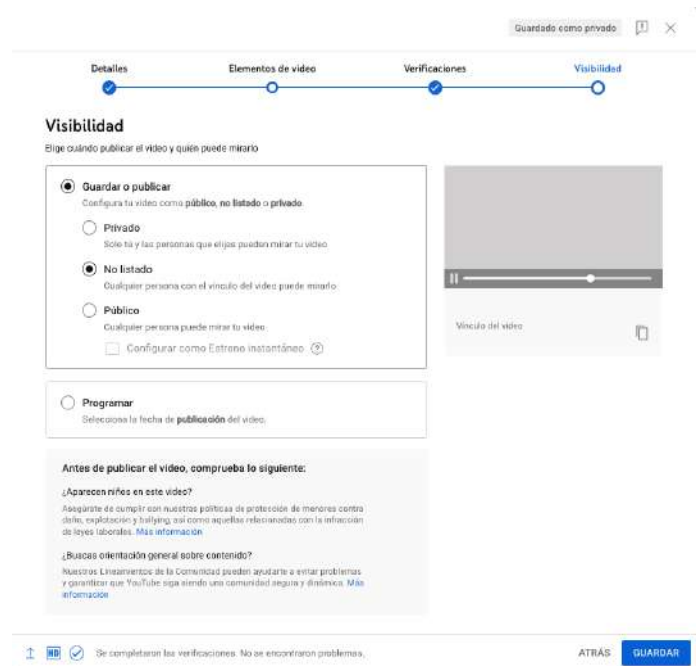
Guardado como privado

Detalles

Elementos de video

Verificaciones

Visibilidad

Visibilidad

Elige cuándo publicar el video y quién puede mirarlo

Guardar o publicar

Configura tu video como **público**, **no listado** o **privado**.

Privado

Solo tú y las personas que elijas pueden mirar tu video

No listado

Cualquier persona con el vínculo del video puede mirarlo

Público

Cualquier persona puede mirar tu video

Configurar como Estreno instantáneo ?

Vínculo del video

Programar

Selecciona la fecha de **publicación** del video.

Antes de publicar el video, comprueba lo siguiente:

¿Aparecen niños en este video?

Asegúrate de cumplir con nuestras políticas de protección de menores contra daño, explotación y bullying, así como aquellas relacionadas con la infracción de leyes laborales. Más información

¿Buscas orientación general sobre contenido?

Nuestros Lineamientos de la Comunidad pueden ayudarte a evitar problemas y garantizar que YouTube siga siendo una comunidad segura y dinámica. Más información

HD

Se completaron las verificaciones. No se encontraron problemas.

ATRÁS

GUARDAR